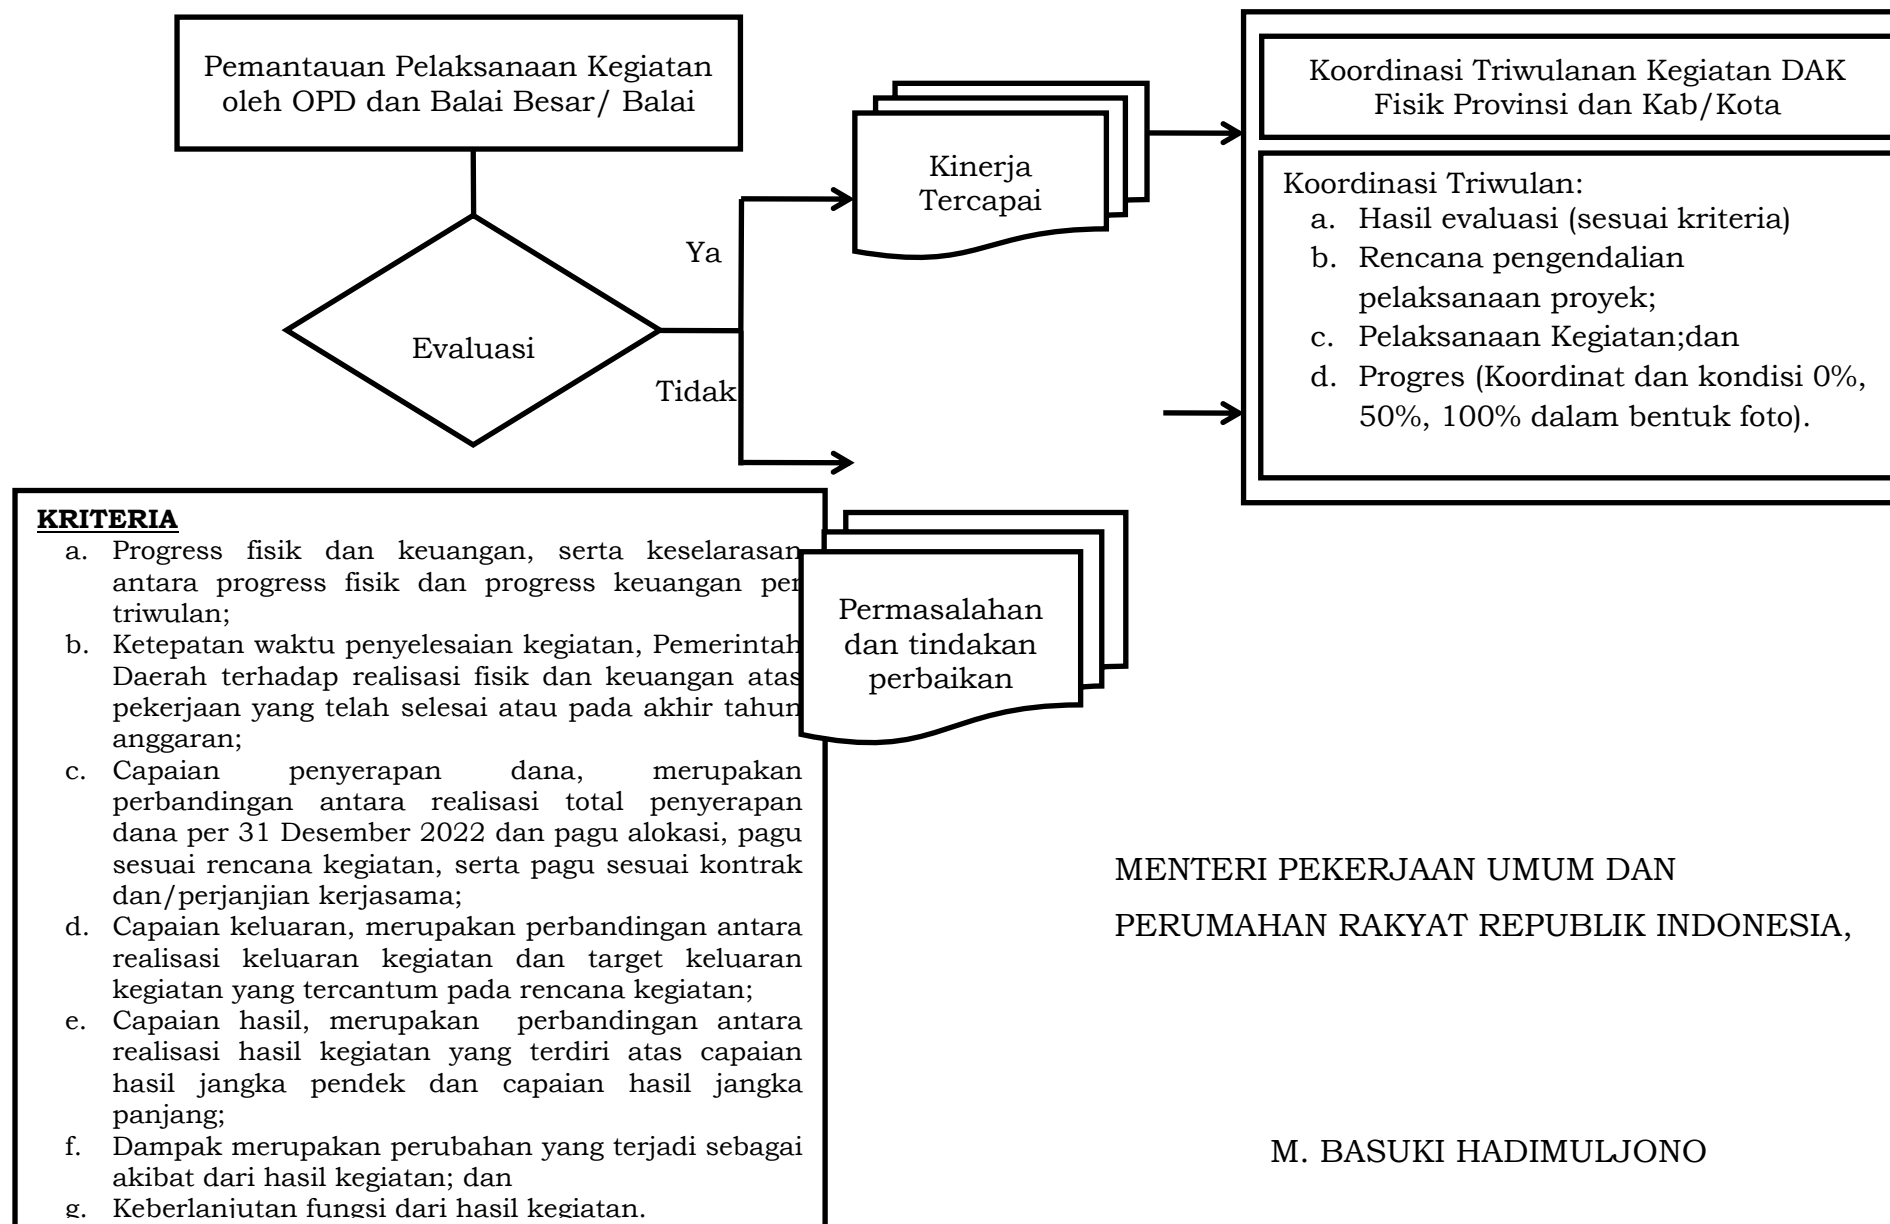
Pemantauan Pelaksanaan Kegiatan oleh OPD dan Balai Besar/ Balai

Evaluasi

Ya

Tidak

Kinerja Tercapai

Permasalahan dan tindakan perbaikan

Koordinasi Triwulanan Kegiatan DAK Fisik Provinsi dan Kab/Kota

Koordinasi Triwulan:
a. Hasil evaluasi (sesuai kriteria)
b. Rencana pengendalian pelaksanaan proyek;
c. Pelaksanaan Kegiatan;dan
d. Progres (Koordinat dan kondisi 0%, 50%, 100% dalam bentuk foto).

KRITERIA
a. Progress fisik dan keuangan, serta keselarasan antara progress fisik dan progress keuangan per triwulan;
b. Ketepatan waktu penyelesaian kegiatan, Pemerintah Daerah terhadap realisasi fisik dan keuangan atas pekerjaan yang telah selesai atau pada akhir tahun anggaran;
c. Capaian penyerapan dana, merupakan perbandingan antara realisasi total penyerapan dana per 31 Desember 2022 dan pagu alokasi, pagu sesuai rencana kegiatan, serta pagu sesuai kontrak dan/perjanjian kerjasama;
d. Capaian keluaran, merupakan perbandingan antara realisasi keluaran kegiatan dan target keluaran kegiatan yang tercantum pada rencana kegiatan;
e. Capaian hasil, merupakan perbandingan antara realisasi hasil kegiatan yang terdiri atas capaian hasil jangka pendek dan capaian hasil jangka panjang;
f. Dampak merupakan perubahan yang terjadi sebagai akibat dari hasil kegiatan; dan
g. Keberlanjutan fungsi dari hasil kegiatan.

MENTERI PEKERJAAN UMUM DAN
PERUMAHAN RAKYAT REPUBLIK INDONESIA,

M. BASUKI HADIMULJONO